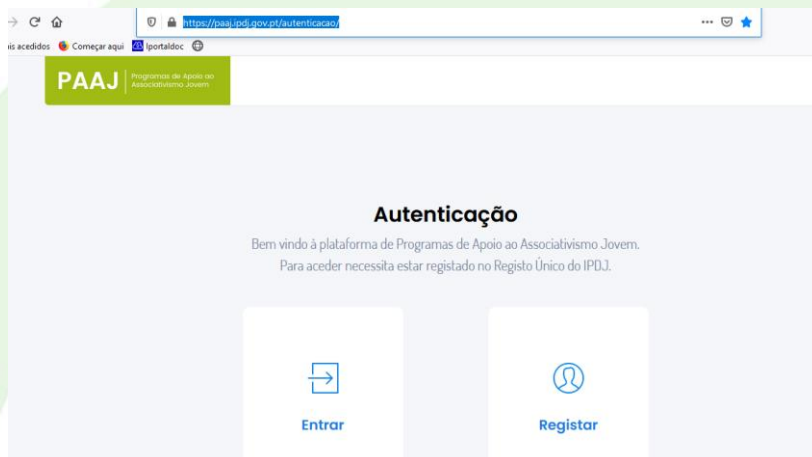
https://paaj.ipdj.gov.pt/autenticacao/

is acedidos Começar aqui Iportaldoc

PAAJ Programas de Apoio ao Associativismo Jovem

Autenticação

Bem vindo à plataforma de Programas de Apoio ao Associativismo Jovem.
Para aceder necessita estar registado no Registo Único do IPDJ.

Entrar

Registar